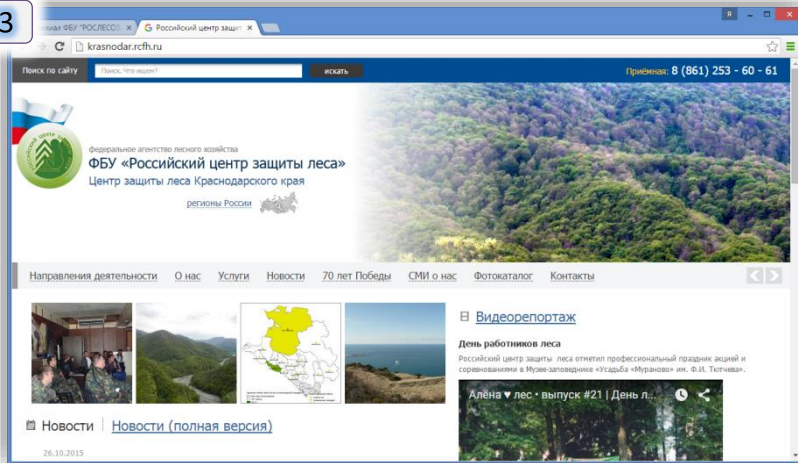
3

вная ФБУ "РОСЛЕСОЗ ×
Российский центр защит ×

krasnodar.rcfh.ru

Поиск по сайту
Поиск. Что ищем?
искать
Приёмная: 8 (861) 253 - 60 - 61

федеральное агентство лесного хозяйства
ФБУ «Российский центр защиты леса»
Центр защиты леса Краснодарского края
регионы России

Направления деятельности
О нас
Услуги
Новости
70 лет Победы
СМИ о нас
Фотокаталог
Контакты

Видеорепортаж

День работников леса
Российский центр защиты леса отметил профессиональный праздник акцией и соревнованиями в Музее-заповеднике «Усадьба «Мураново» им. Ф.И. Тютчева».

Алена ♥ лес • выпуск #21 | День л...

Новости
Новости (полная версия)

26.10.2015